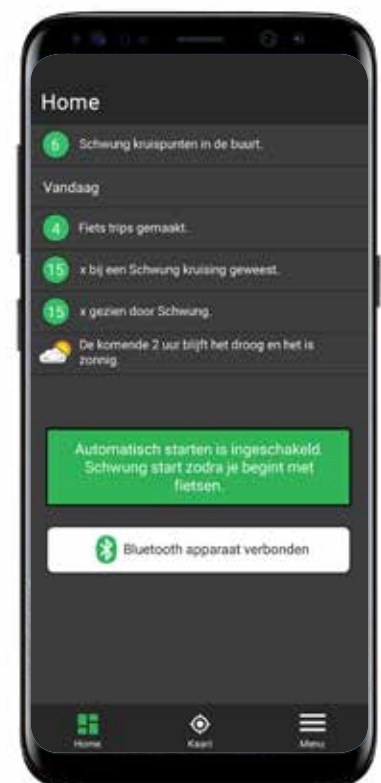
Home

6 Schwung kruispunten in de buurt.

Vandaag

4 Fiets trips gemaakt.

15 x bij een Schwung kruising geweest.

15 x gezien door Schwung.

De komende 2 uur blijft het droog en het is zonnig.

Automatisch starten is ingeschakeld. Schwung start zodra je begint met fietsen.

Bluetooth apparaat verbonden

Home

Kaart

Menu